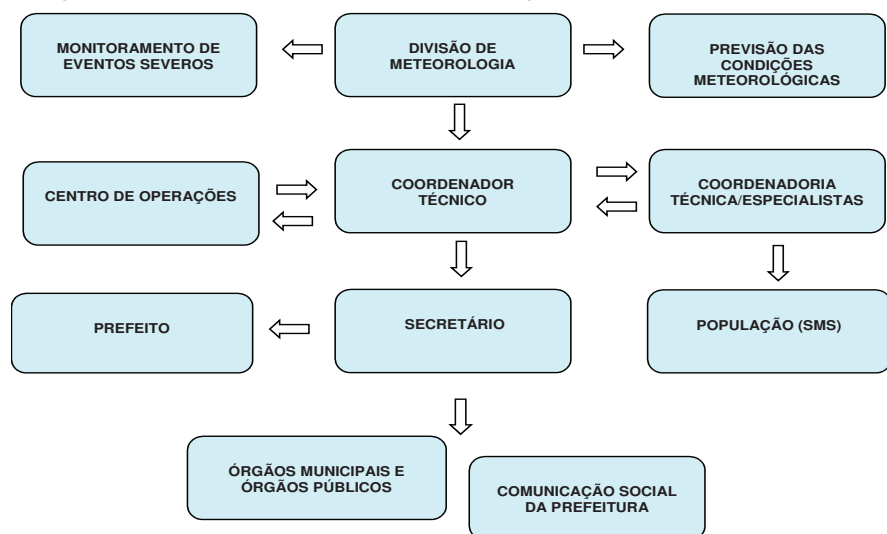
MONITORAMENTO DE EVENTOS SEVEROS

DIVISÃO DE METEOROLOGIA

PREVISÃO DAS CONDIÇÕES METEOROLÓGICAS

CENTRO DE OPERAÇÕES

COORDENADOR TÉCNICO

COORDENADORIA TÉCNICA/ESPECIALISTAS

PREFEITO

SECRETÁRIO

POPULAÇÃO (SMS)

ÓRGÃOS MUNICIPAIS E ÓRGÃOS PÚBLICOS

COMUNICAÇÃO SOCIAL DA PREFEITURA